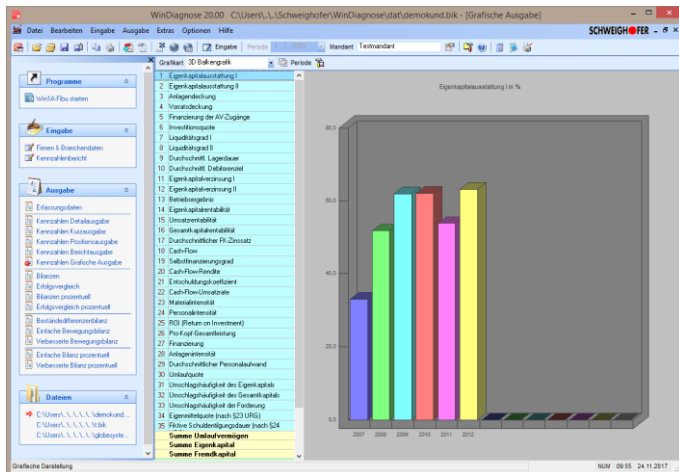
WinDiagnose 20.00 C:\Users\..\Schweighofer\WinDiagnose\stat\demokund.bik - [Grafische Ausgabe]

Datei Bearbeiten Eingabe Ausgabe Extras Optionen Hilfe

SCHWEIGHOFER

Eingabe Periode Mandant Testmandant

Programme
WinFA-Fibu starten

Eingabe
Firmen & Branchendaten
Kennzahlenbericht

Ausgabe
Erfassungsdaten
Kennzahlen Detailausgabe
Kennzahlen Kurzausgabe
Kennzahlen Positionsausgabe
Kennzahlen Berichtsausgabe
Kennzahlen Grafische Ausgabe
Bilanzen
Erfolgsvergleich
Bilanzen prozentuell
Erfolgsvergleich prozentuell
Beständedifferenzenbilanz
Einfache Bewegungsbilanz
Verbesserte Bewegungsbilanz
Einfache Bilanz prozentuell
Verbesserte Bilanz prozentuell

Dateien
C:\Users\..\..\..\..\demokund...
C:\Users\..\..\..\..\bik
C:\Users\..\..\..\..\globesyste...

Grafikart 3D Balkengrafik Periode

1 Eigenkapitalausstattung I
2 Eigenkapitalausstattung II
3 Anlagendeckung
4 Vorratsdeckung
5 Finanzierung der AV-Zugänge
6 Investitionsquote
7 Liquiditätsgrad I
8 Liquiditätsgrad II
9 Durchschnittl. Lagerdauer
10 Durchschnittl. Debitorenziel
11 Eigenkapitalverzinsung I
12 Eigenkapitalverzinsung II
13 Betriebsergebnis
14 Eigenkapitalrentabilität
15 Umsatzrentabilität
16 Gesamtkapitalrentabilität
17 Durchschnittlicher FK-Zinssatz
18 Cash-Flow
19 Selbstfinanzierungsgrad
20 Cash-Flow-Rendite
21 Entschuldungskoeffizient
22 Cash-Flow-Umsatzrate
23 Materialintensität
24 Personalintensität
25 ROI (Return on Investment)
26 Pro-Kopf-Gesamtleistung
27 Finanzierung
28 Anlagenintensität
29 Durchschnittlicher Personalaufwand
30 Umlaufquote
31 Umschlagshäufigkeit des Eigenkapitals
32 Umschlagshäufigkeit des Gesamtkapitals
33 Umschlagshäufigkeit der Forderung
34 Eigenmittelquote (nach §23 URG)
35 Fiktive Schuldentilgungsdauer (nach §24
Summe Umlaufvermögen
Summe Eigenkapital
Summe Fremdkapital

Eigenkapitalausstattung I in %

60,0
40,0
20,0
0,0

2007 2008 2009 2010 2011 2012

Grafische Darstellung NUM 09:55 24.11.2017